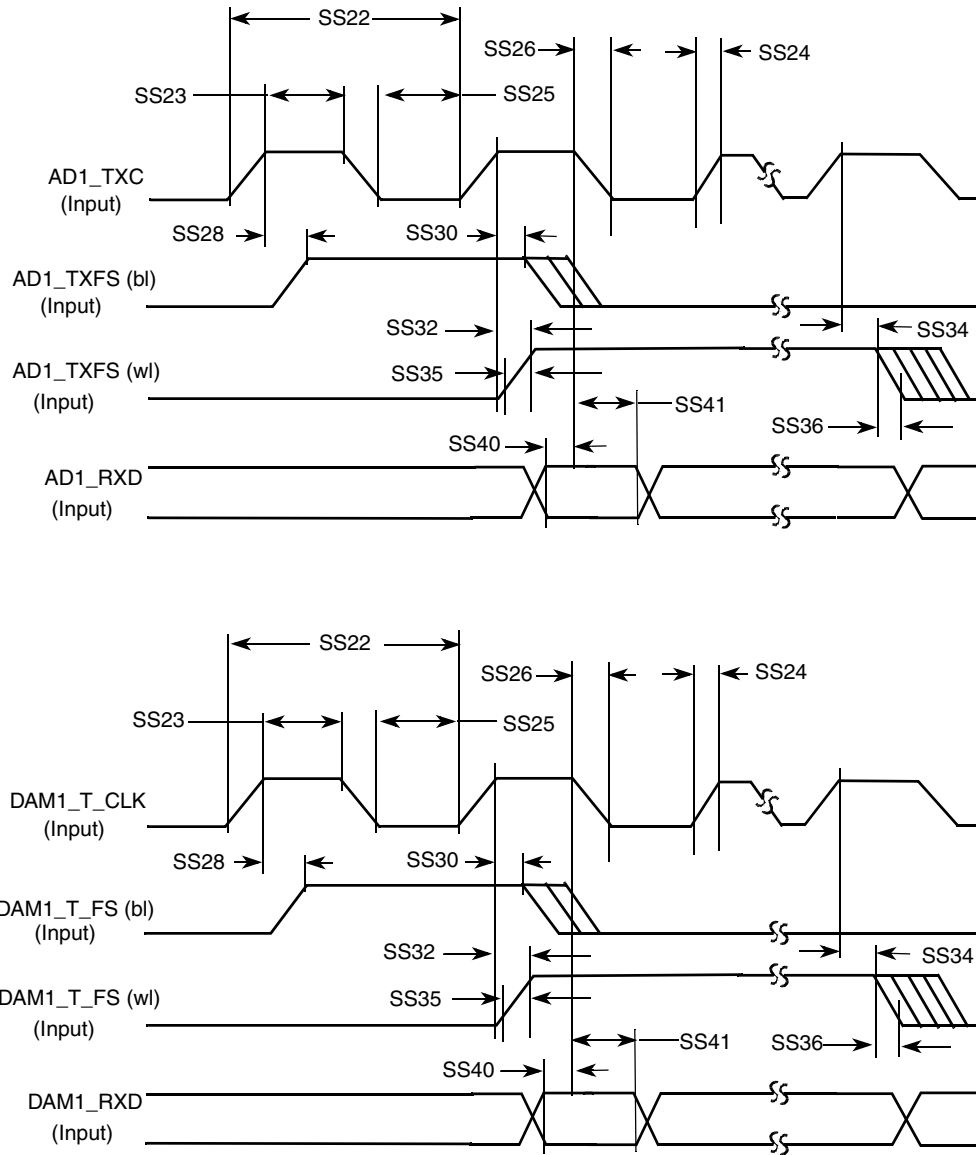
SS22
SS26
SS24
SS23
SS25
AD1_TXC
(Input)
SS28
SS30
AD1_TXFS (bl)
(Input)
SS32
SS34
AD1_TXFS (wl)
(Input)
SS35
SS41
SS36
SS40
AD1_RXD
(Input)

SS22
SS26
SS24
SS23
SS25
DAM1_T_CLK
(Input)
SS28
SS30
DAM1_T_FS (bl)
(Input)
SS32
SS34
DAM1_T_FS (wl)
(Input)
SS35
SS41
SS36
SS40
DAM1_RXD
(Input)